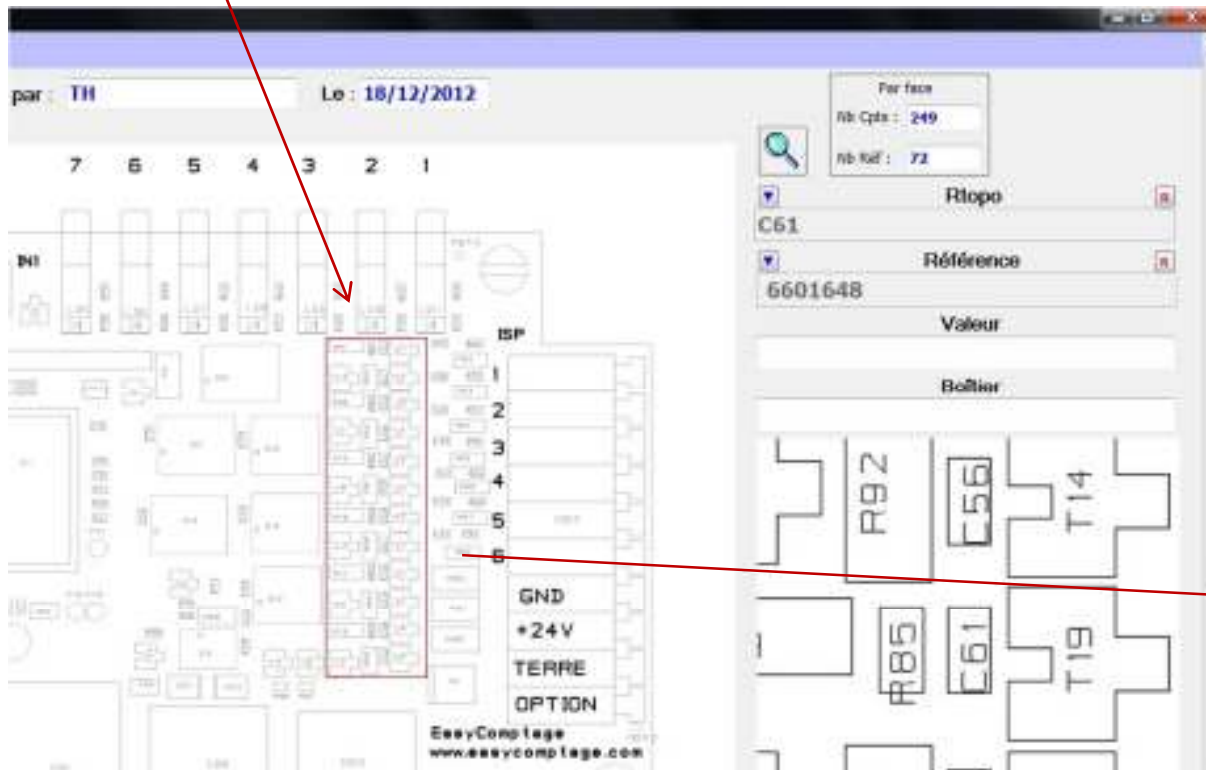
par : TH
Le : 18/12/2012

Par face
Nb Cpts : 249
Nb Réf : 72

Rtopo
C61
Référence
6601648
Valeur
Boîtier

7 6 5 4 3 2 1

IN1

ISP
1
2
3
4
5
6

GND
+24V
TERRE
OPTION

EasyComptage
www.easycomptage.com

R92
C56
T14
R85
C61
T19